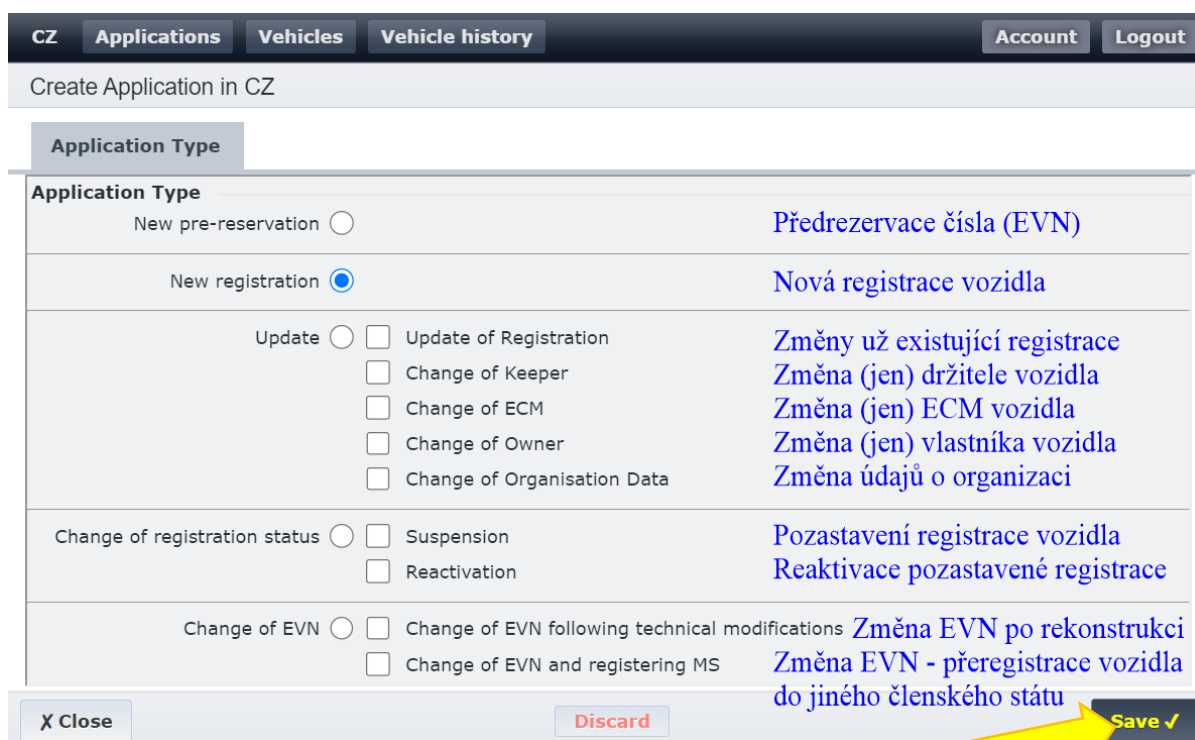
CZ Applications Vehicles Vehicle history Account Logout

Create Application in CZ

Application Type

Application Type

New pre-reservation Předrezervace čísla (EVN)

New registration Nová registrace vozidla

Update Update of Registration Změny už existující registrace
Change of Keeper Změna (jen) držitele vozidla
Change of ECM Změna (jen) ECM vozidla
Change of Owner Změna (jen) vlastníka vozidla
Change of Organisation Data Změna údajů o organizaci

Change of registration status Suspension Pozastavení registrace vozidla
Reactivation Reaktivace pozastavené registrace

Change of EVN Change of EVN following technical modifications Změna EVN po rekonstrukci
Change of EVN and registering MS Změna EVN - přeregistrace vozidla do jiného členského státu

✗ Close Discard Save ✓